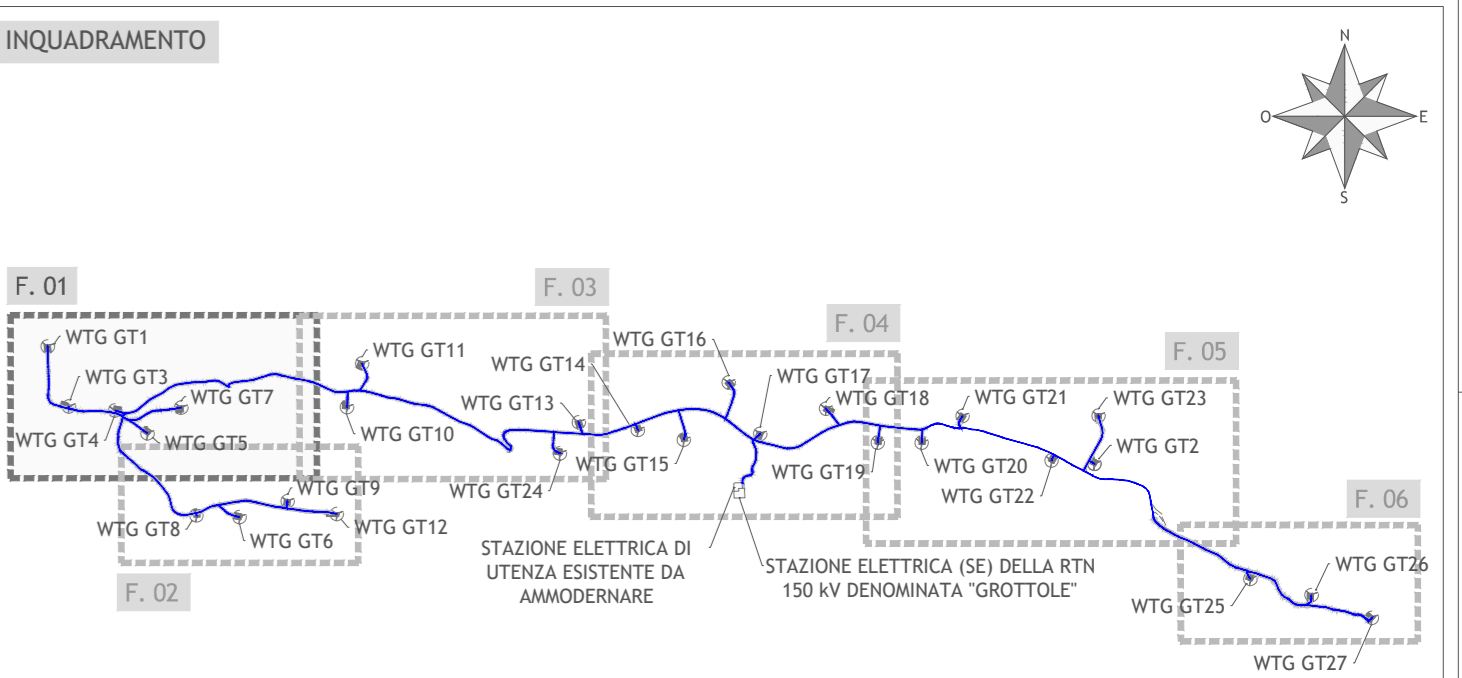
INQUADRAMENTO

N
O
E
S

F. 01
F. 02
F. 03
F. 04
F. 05
F. 06

WTG GT1
WTG GT3
WTG GT7
WTG GT4
WTG GT5
WTG GT11
WTG GT10
WTG GT9
WTG GT8
WTG GT6
WTG GT12
WTG GT14
WTG GT13
WTG GT24
WTG GT16
WTG GT15
WTG GT17
WTG GT18
WTG GT19
WTG GT21
WTG GT20
WTG GT22
WTG GT23
WTG GT2
WTG GT26
WTG GT25
WTG GT27

STAZIONE ELETTRICA DI UTENZA ESISTENTE DA AMMODERNARE

STAZIONE ELETTRICA (SE) DELLA RTN 150 kV DENOMINATA "GROTTOLE"